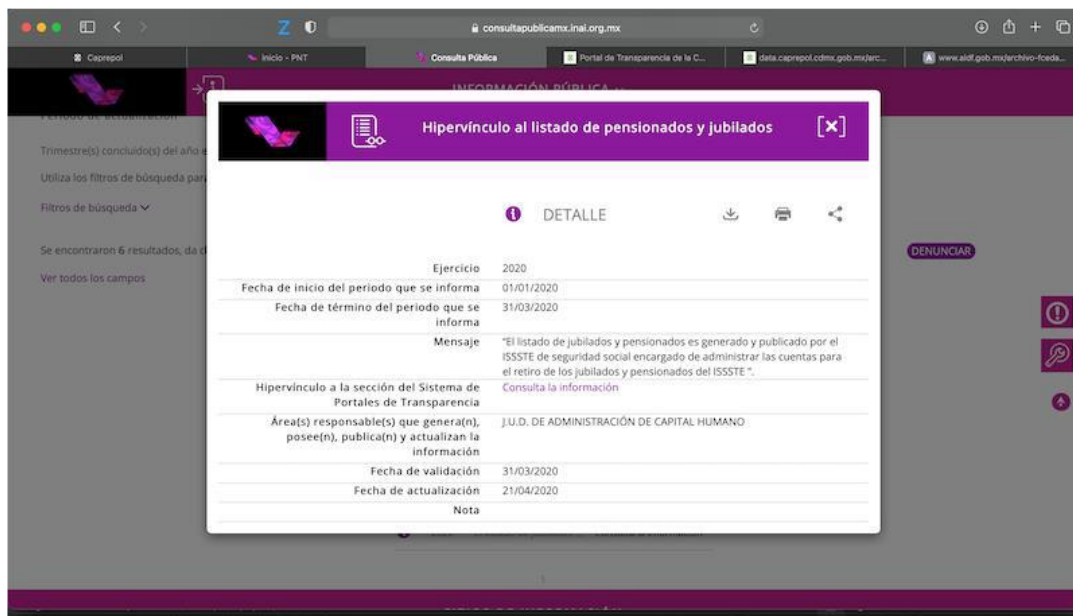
consultapublicamx.inai.org.mx

Caprepol | Inicio - PNT | Consulta Pública | Portal de Transparencia de la C... | data.caprepol.cdmx.gob.mx/arc... | www.aldf.gob.mx/archivo-fceda...

INFORMACIÓN PÚBLICA

Periodo de actualización

Trimestre(s) concluido(s) del año e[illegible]

Utiliza los filtros de búsqueda par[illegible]

Filtros de búsqueda

Se encontraron 6 resultados, da cl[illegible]

Ver todos los campos

DENUNCIAR

Hipervínculo al listado de pensionados y jubilados [×]

DETALLE

| | |
|---|---|
| Ejercicio | 2020 |
| Fecha de inicio del periodo que se informa | 01/01/2020 |
| Fecha de término del periodo que se informa | 31/03/2020 |
| Mensaje | "El listado de jubilados y pensionados es generado y publicado por el ISSSTE de seguridad social encargado de administrar las cuentas para el retiro de los jubilados y pensionados del ISSSTE ". |
| Hipervínculo a la sección del Sistema de Portales de Transparencia | Consulta la información |
| Área(s) responsable(s) que genera(n), posee(n), publica(n) y actualizan la información | J.U.D. DE ADMINISTRACIÓN DE CAPITAL HUMANO |
| Fecha de validación | 31/03/2020 |
| Fecha de actualización | 21/04/2020 |
| Nota | |